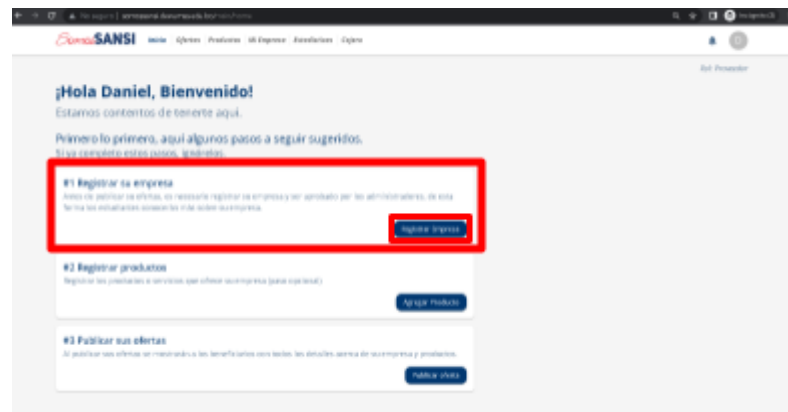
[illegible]

SomosSANSI Inicio Ofertas Productos Mi Empresa Beneficiarios Cajero

Rol: Proveedor

¡Hola Daniel, Bienvenido!

Estamos contentos de tenerte aquí.

Primero lo primero, aquí algunos pasos a seguir sugeridos.

Si ya completó estos pasos, ignórelos.

#1 Registrar su empresa

Antes de publicar sus ofertas, es necesario registrar su empresa y ser aprobado por los administradores, de esta forma los estudiantes conocerán más sobre su empresa.

Registrar Empresa

#2 Registrar productos

Registrar los productos o servicios que ofrece su empresa (paso opcional)

Agregar Producto

#3 Publicar sus ofertas

Al publicar sus ofertas se mostrarán a los beneficiarios con todos los detalles acerca de su empresa y productos.

Publicar oferta